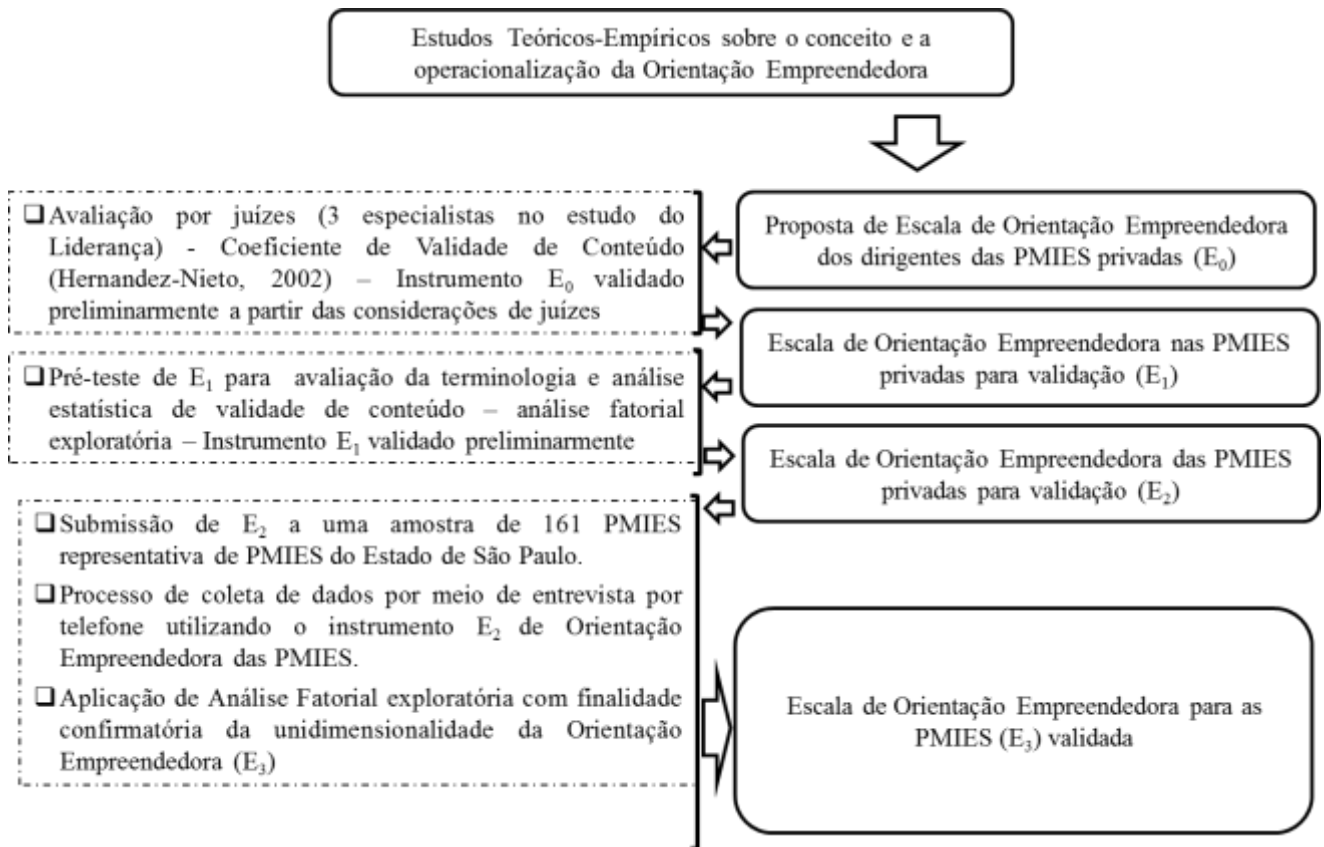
Estudos Teóricos-Empíricos sobre o conceito e a operacionalização da Orientação Empreendedora

❑ Avaliação por juízes (3 especialistas no estudo do Liderança) - Coeficiente de Validade de Conteúdo (Hernandez-Nieto, 2002) – Instrumento $E_0$ validado preliminarmente a partir das considerações de juízes

Proposta de Escala de Orientação Empreendedora dos dirigentes das PMIES privadas ($E_0$)

Escala de Orientação Empreendedora nas PMIES privadas para validação ($E_1$)

❑ Pré-teste de $E_1$ para avaliação da terminologia e análise estatística de validade de conteúdo – análise fatorial exploratória – Instrumento $E_1$ validado preliminarmente

Escala de Orientação Empreendedora das PMIES privadas para validação ($E_2$)

❑ Submissão de $E_2$ a uma amostra de 161 PMIES representativa de PMIES do Estado de São Paulo.

❑ Processo de coleta de dados por meio de entrevista por telefone utilizando o instrumento $E_2$ de Orientação Empreendedora das PMIES.

❑ Aplicação de Análise Fatorial exploratória com finalidade confirmatória da unidimensionalidade da Orientação Empreendedora ($E_3$)

Escala de Orientação Empreendedora para as PMIES ($E_3$) validada